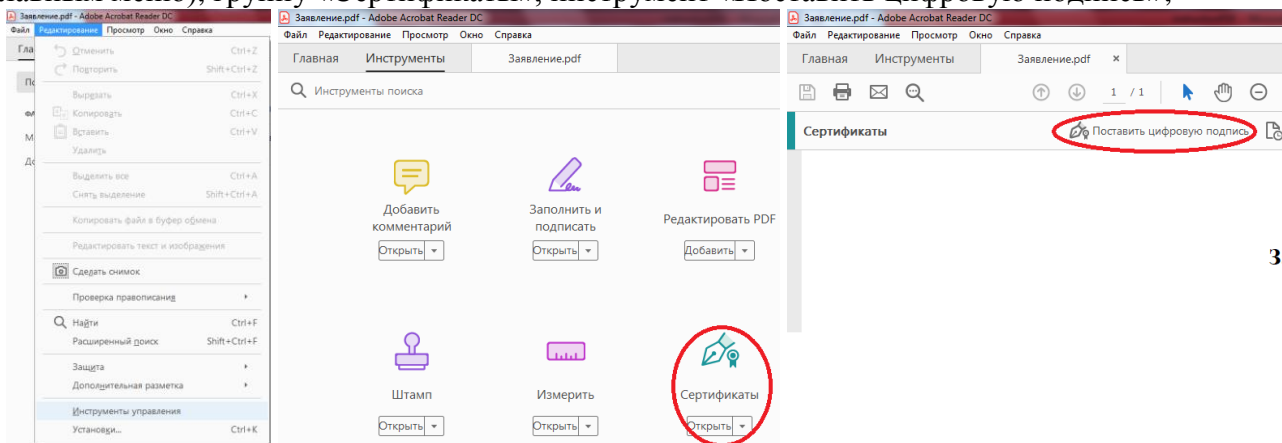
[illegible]

Заявление.pdf - Adobe Acrobat Reader DC
Файл Редактирование Просмотр Окно Справка
Гла
По
М
До
Отменить Ctrl+Z
Повторить Shift+Ctrl+Z
Вырезать Ctrl+X
Копировать Ctrl+C
Вставить Ctrl+V
Удалить
Выделить все Ctrl+A
Снять выделение Shift+Ctrl+A
Копировать файл в буфер обмена
Редактировать текст и изображения
Сделать снимок
Проверка правописания
Найти Ctrl+F
Расширенный поиск Shift+Ctrl+F
Защита
Дополнительная разметка
Инструменты управления
Установки... Ctrl+K

Заявление.pdf - Adobe Acrobat Reader DC
Файл Редактирование Просмотр Окно Справка
Главная Инструменты Заявление.pdf
Инструменты поиска
Добавить комментарий
Открыть
Заполнить и подписать
Открыть
Редактировать PDF
Добавить
Штамп
Открыть
Измерить
Открыть
Сертификаты
Открыть

Заявление.pdf - Adobe Acrobat Reader DC
Файл Редактирование Просмотр Окно Справка
Главная Инструменты Заявление.pdf ×
1 / 1
Сертификаты
Поставить цифровую подпись

3